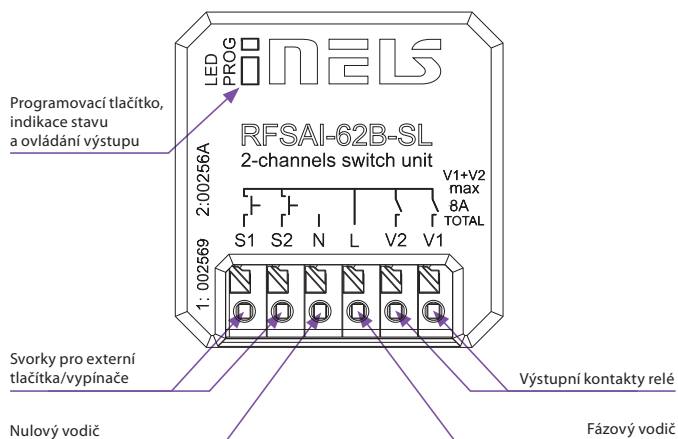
LED
PROG
iNELS

Programovací tlačítko, indikace stavu a ovládání výstupu

2:00256A

RFSAI-62B-SL
2-channels switch unit

V1+V2
max
8A
TOTAL

S1 S2 N L V2 V1

1: 002569

Svorky pro externí tlačítka/vypínače

Výstupní kontakty relé

Nulový vodič

Fázový vodič